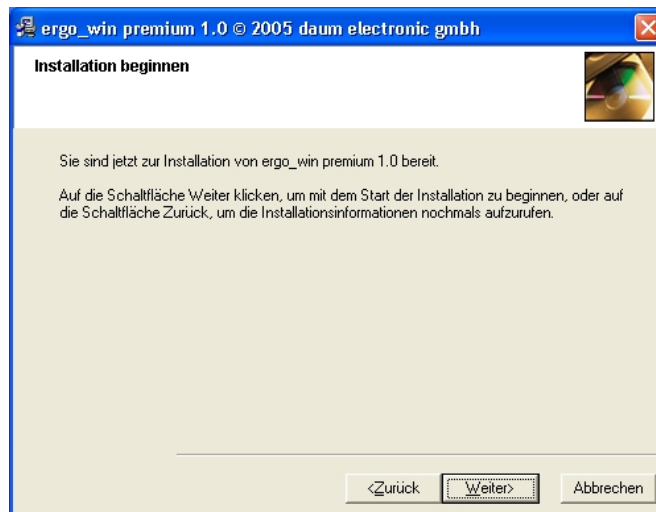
ergo_win premium 1.0 © 2005 daum electronic gmbh

Installation beginnen

Sie sind jetzt zur Installation von ergo_win premium 1.0 bereit.

Auf die Schaltfläche Weiter klicken, um mit dem Start der Installation zu beginnen, oder auf die Schaltfläche Zurück, um die Installationsinformationen nochmals aufzurufen.

<Zurück Weiter> Abbrechen